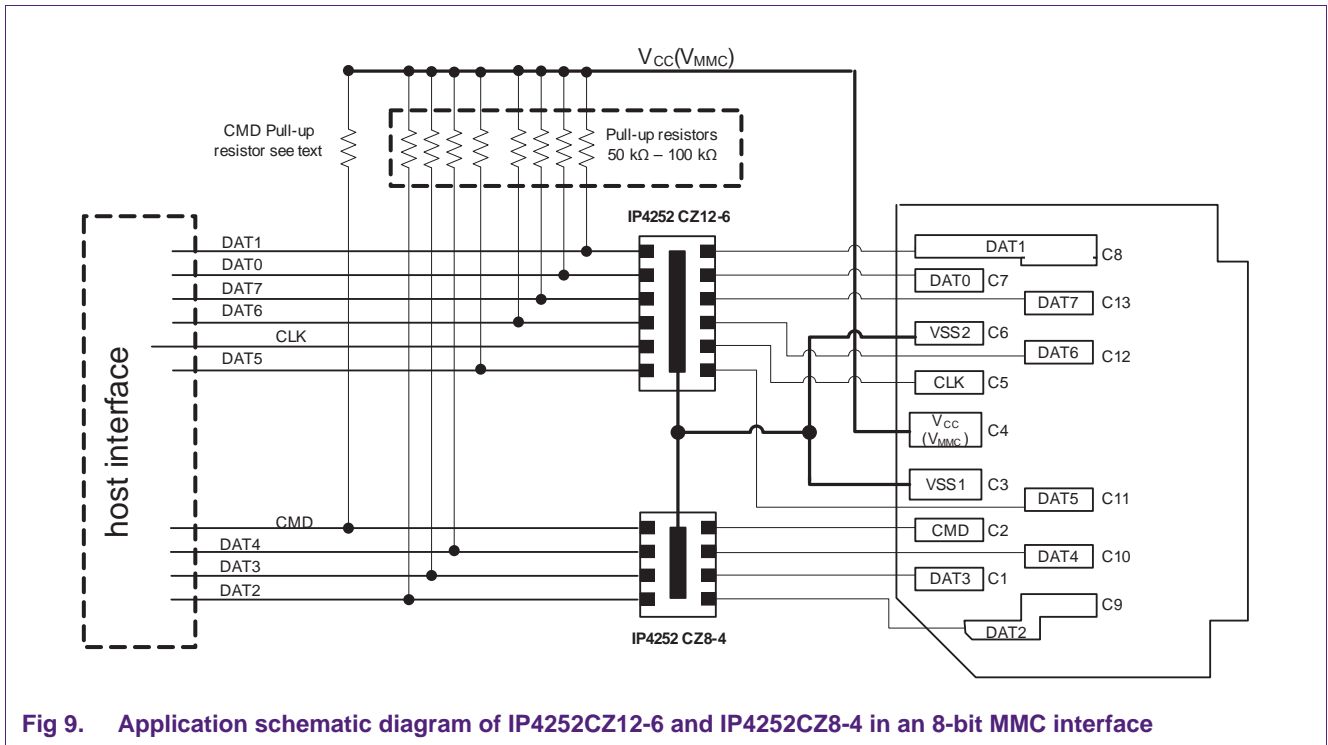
$V_{CC}(V_{MMC})$

CMD Pull-up resistor see text

Pull-up resistors 50 kΩ – 100 kΩ

IP4252 CZ12-6

host interface

DAT1
DAT0
DAT7
DAT6
CLK
DAT5

CMD
DAT4
DAT3
DAT2

IP4252 CZ8-4

DAT1 C8
DAT0 C7
DAT7 C13
VSS2 C6
DAT6 C12
CLK C5
$V_{CC}$ $(V_{MMC})$ C4
VSS1 C3
DAT5 C11
CMD C2
DAT4 C10
DAT3 C1
C9
DAT2

Fig 9. Application schematic diagram of IP4252CZ12-6 and IP4252CZ8-4 in an 8-bit MMC interface